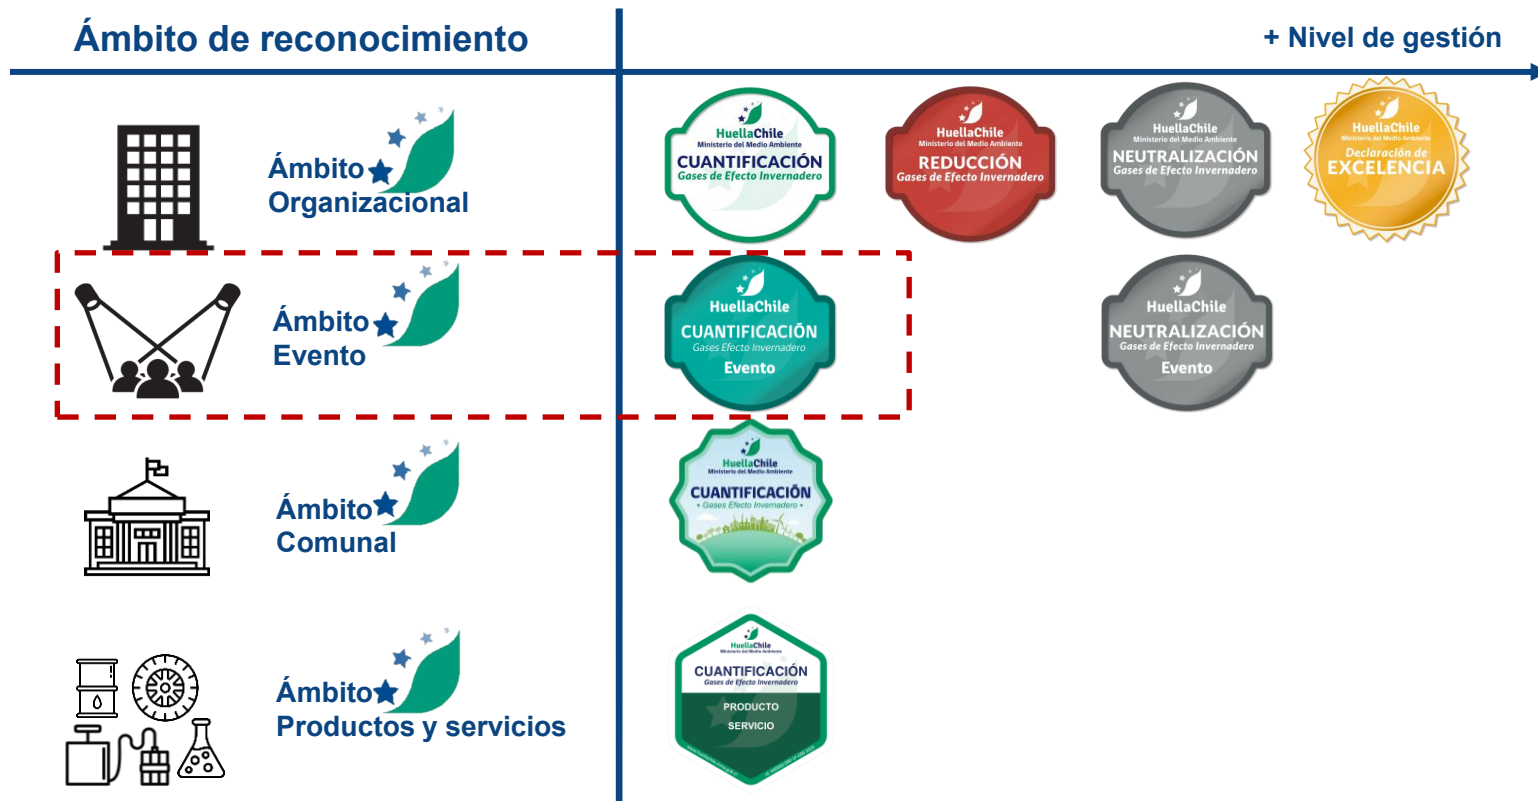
Ámbito de reconocimiento

+ Nivel de gestión

Ámbito Organizacional

HuellaChile
Ministerio del Medio Ambiente
CUANTIFICACIÓN
Gases de Efecto Invernadero

HuellaChile
Ministerio del Medio Ambiente
REDUCCIÓN
Gases de Efecto Invernadero

HuellaChile
Ministerio del Medio Ambiente
NEUTRALIZACIÓN
Gases de Efecto Invernadero

HuellaChile
Ministerio del Medio Ambiente
Declaración de
EXCELENCIA

Ámbito Evento

HuellaChile
CUANTIFICACIÓN
Gases Efecto Invernadero
Evento

HuellaChile
NEUTRALIZACIÓN
Gases de Efecto Invernadero
Evento

Ámbito Comunal

HuellaChile
Ministerio del Medio Ambiente
CUANTIFICACIÓN
• Gases Efecto Invernadero •

Ámbito Productos y servicios

HuellaChile
Ministerio del Medio Ambiente
CUANTIFICACIÓN
Gases de Efecto Invernadero
PRODUCTO
SERVICIO